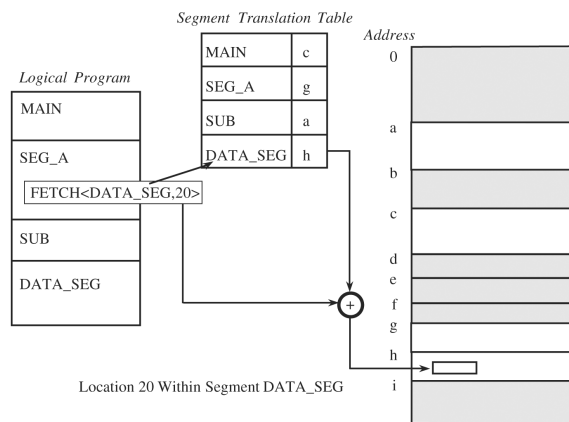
Segment Translation Table

| MAIN | c |
|---|---|
| SEG_A | g |
| SUB | a |
| DATA_SEG | h |

Logical Program

MAIN

SEG_A

FETCH<DATA_SEG,20>

SUB

DATA_SEG

+

Address

0

a

b

c

d

e

f

g

h

i

Location 20 Within Segment DATA_SEG